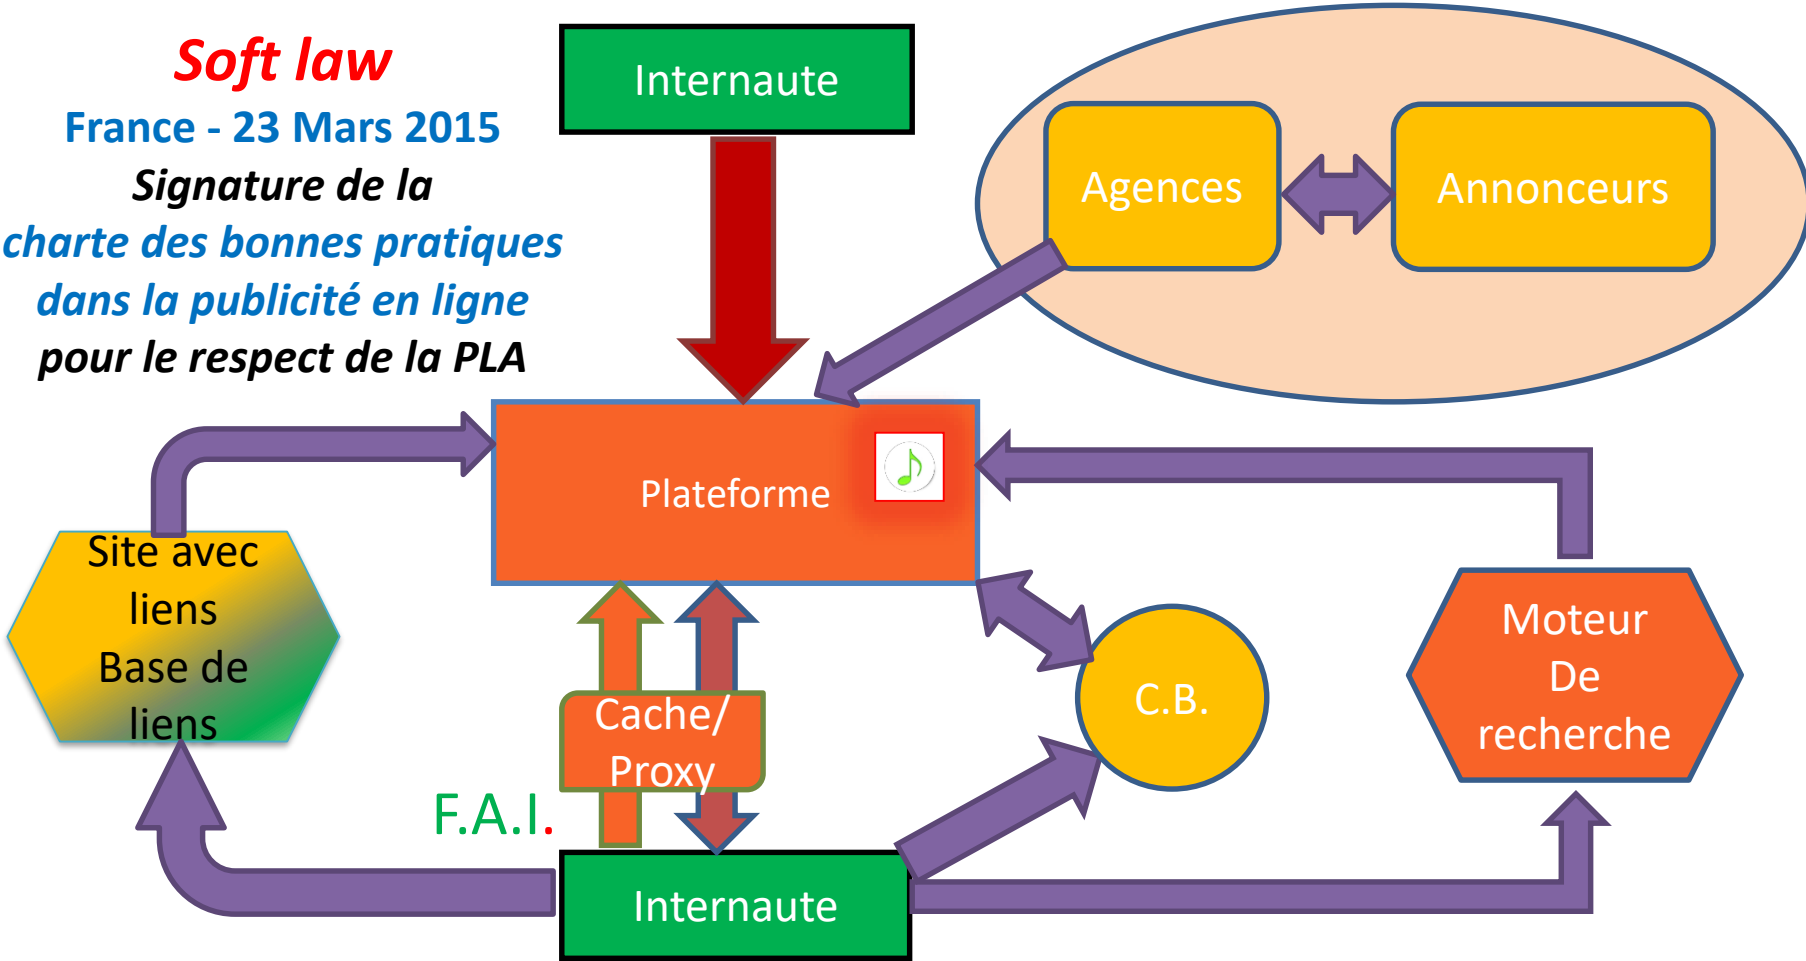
Soft law
France - 23 Mars 2015
Signature de la
charte des bonnes pratiques
dans la publicité en ligne
pour le respect de la PLA

Internaute

Agences

Annonceurs

Plateforme

Site avec liens Base de liens

Cache/ Proxy

F.A.I.

C.B.

Moteur De recherche

Internaute